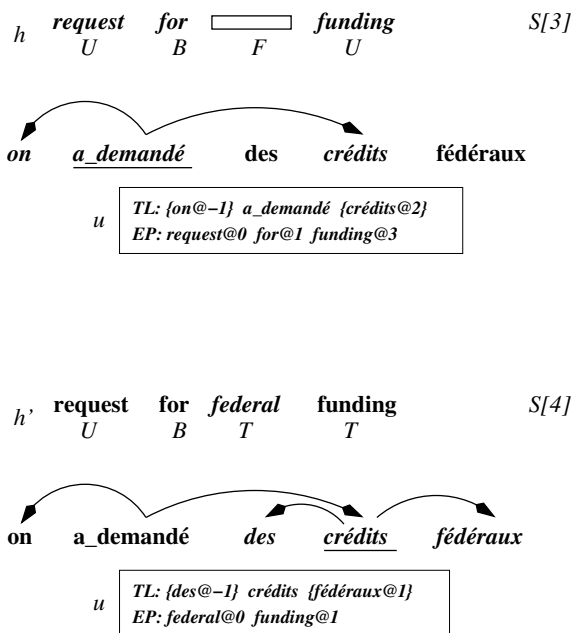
$h$ request for funding S[3]
U B F U

on a_demandé des crédits fédéraux

$u$ TL: {on@−1} a_demandé {crédits@2}
EP: request@0 for@1 funding@3

$h'$ request for federal funding S[4]
U B T T

on a_demandé des crédits fédéraux

$u$ TL: {des@−1} crédits {fédéraux@1}
EP: federal@0 funding@1